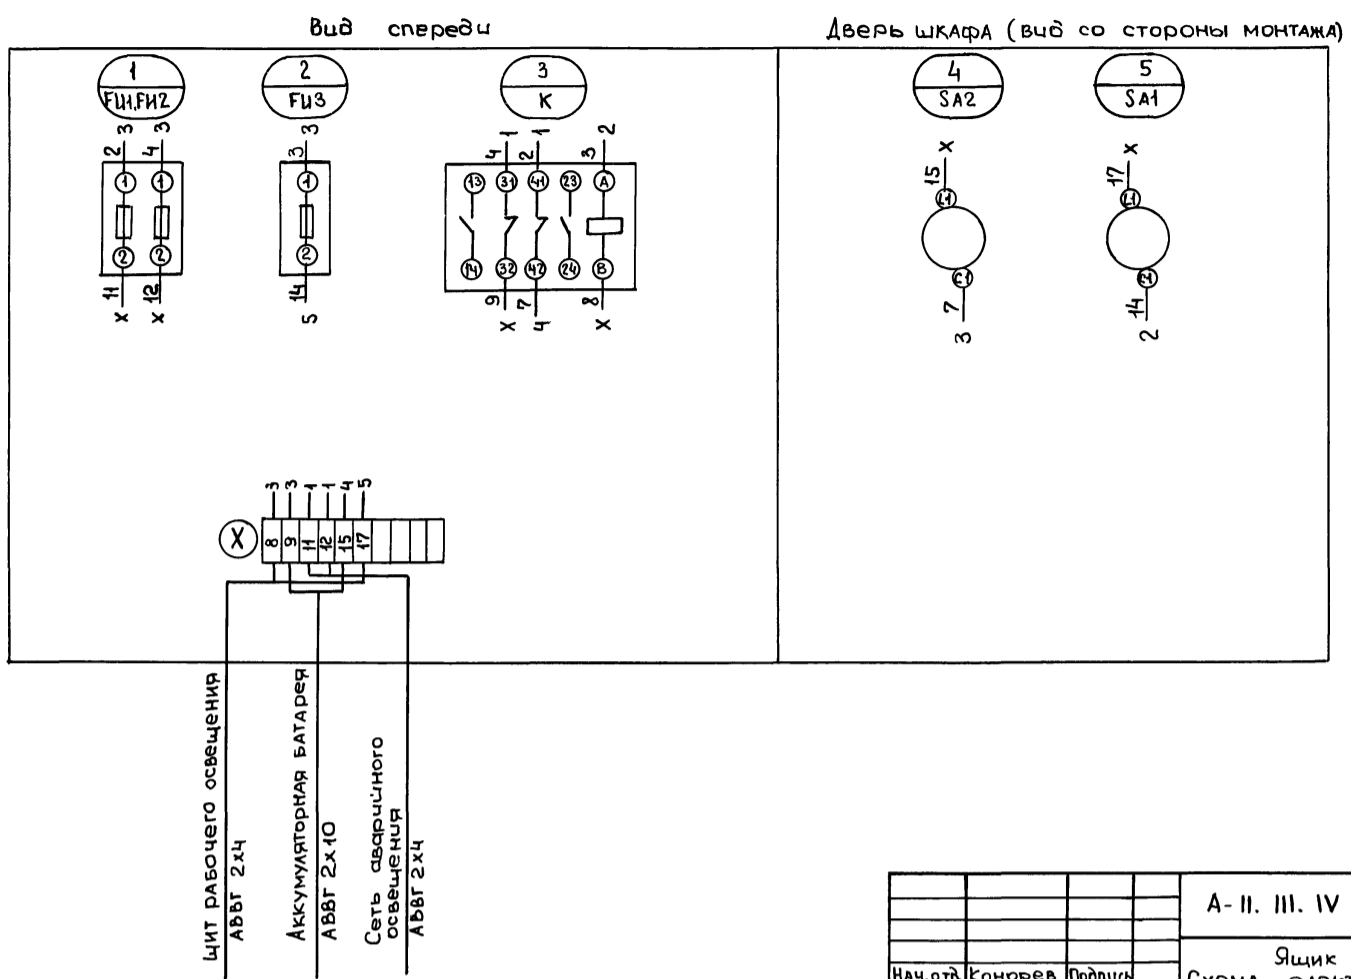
Вид спереди

Дверь шкафа (вид со стороны монтажа)

1
FU1,FU2

2
FU3

3
K

4
SA2

5
SA1

2 3 4 3
① ①
② ②
x 11 x 12

3 3
①
②
14 5

4 1 2 1 3 2
⑬ ㉛ ㊶ ㉓ Ⓐ
⑭ ㉜ ㊷ ㉔ Ⓑ
9 x 7 4 8 x

15 x
⑪
Ⓒ1
7 3

17 x
⑪
Ⓒ1
14 2

3 3 1 1 4 5
X
8 9 11 12 15 17

Щит рабочего освещения
АВВГ 2х4

Аккумуляторная батарея
АВВГ 2х10

Сеть аварийного освещения
АВВГ 2х4

| | | | | А- II. III. IV |
|---|---|---|---|---|
| | | | | |
| | | | | |
| | | | | Ящик |
| Нач.отд | Кондрев | Подпись | | Схема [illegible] |